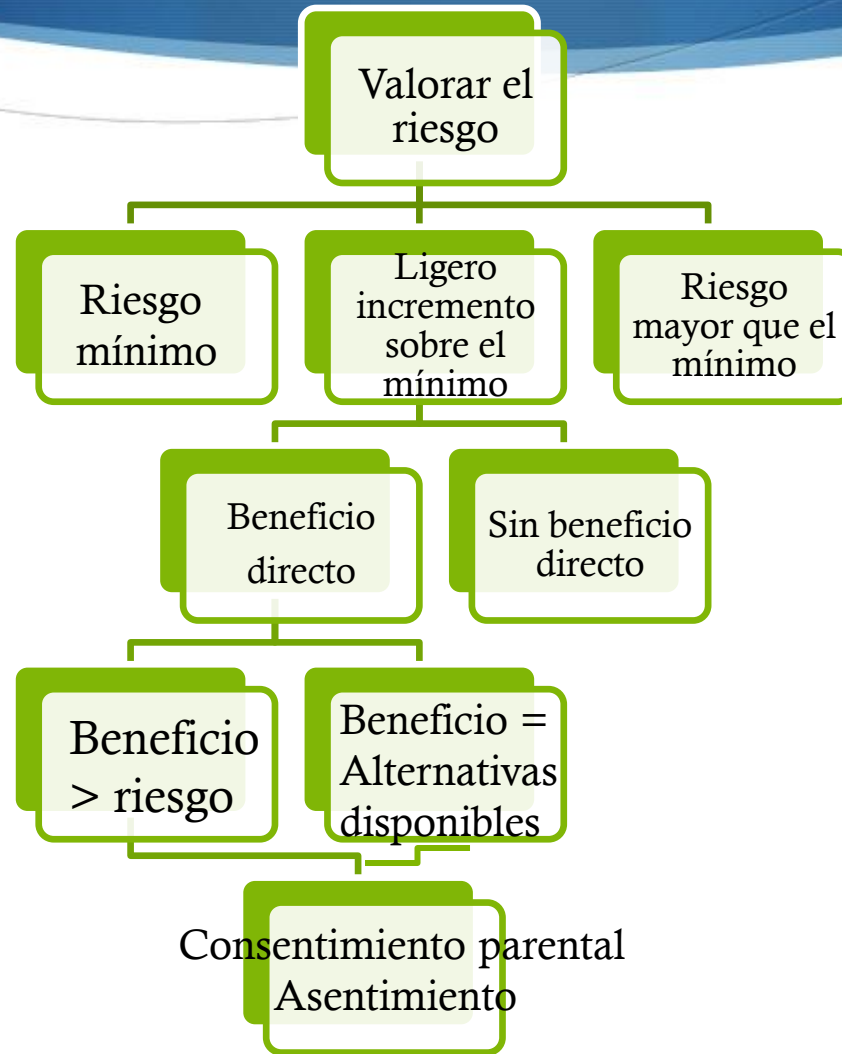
Valorar el riesgo

Riesgo mínimo

Ligero incremento sobre el mínimo

Riesgo mayor que el mínimo

Beneficio directo

Sin beneficio directo

Beneficio > riesgo

Beneficio = Alternativas disponibles

Consentimiento parental
Asentimiento